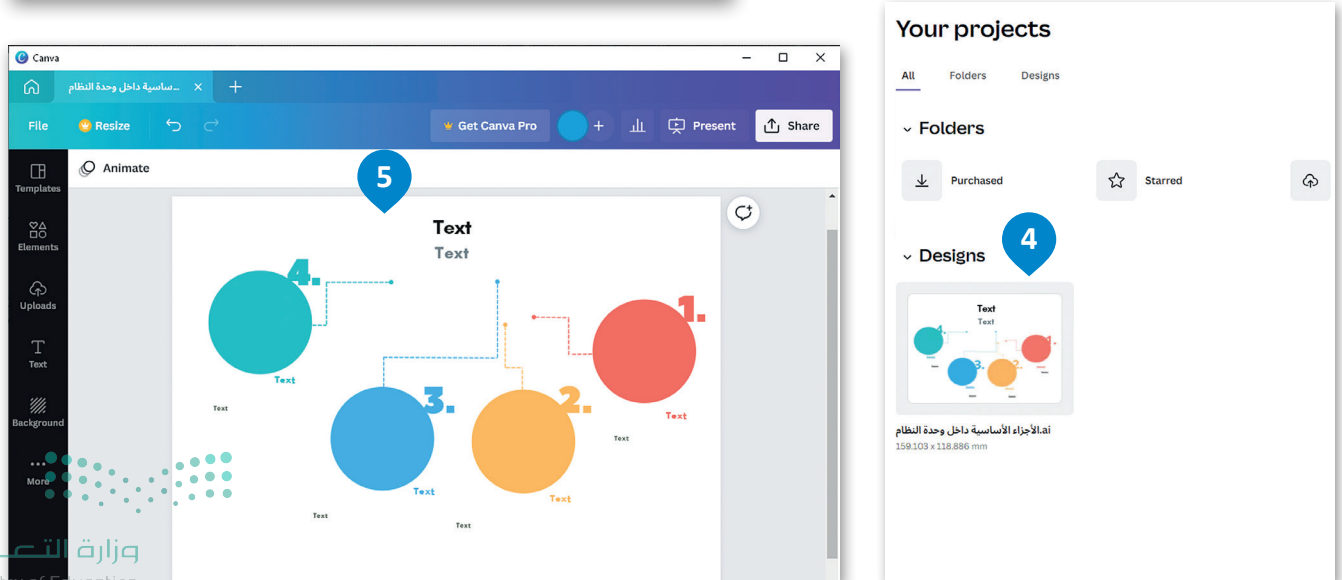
Canva

ساسية داخل وحدة النظام

File
Resize
Get Canva Pro
Present
Share

Templates
Elements
Uploads
Text
Background
More

Animate

5

Text
Text

4.
Text
Text

3.
Text
Text

2.
Text
Text

1.
Text

وزارة الت

Your projects

All
Folders
Designs

Folders

Purchased
Starred

4

Designs

Text
Text

الأجزاء الأساسية داخل وحدة النظام.ai
159.103 x 118.886 mm